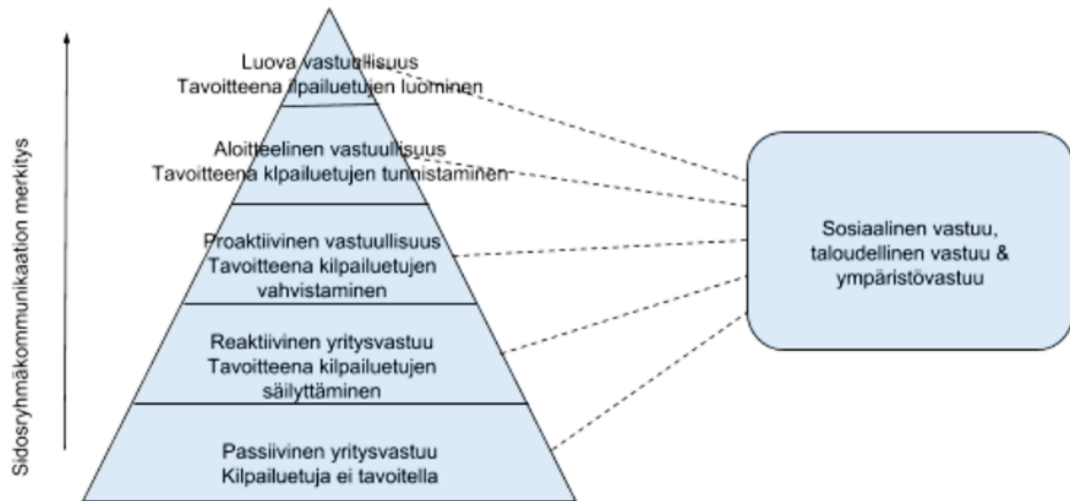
Sidosryhmäkommunikaation merkitys

Luova vastuullisuus
Tavoitteena ilpailuetujen luominen

Aloitteelinen vastuullisuus
Tavoitteena klpailuetujen tunnistaminen

Proaktiivinen vastuullisuus
Tavoitteena kilpailuetujen vahvistaminen

Reaktiivinen yritysvastuu
Tavoitteena kilpailuetujen säilyttäminen

Passiivinen yritysvastuu
Kilpailuetuja ei tavoitella

Sosiaalinen vastuu, taloudellinen vastuu & ympäristövastuu